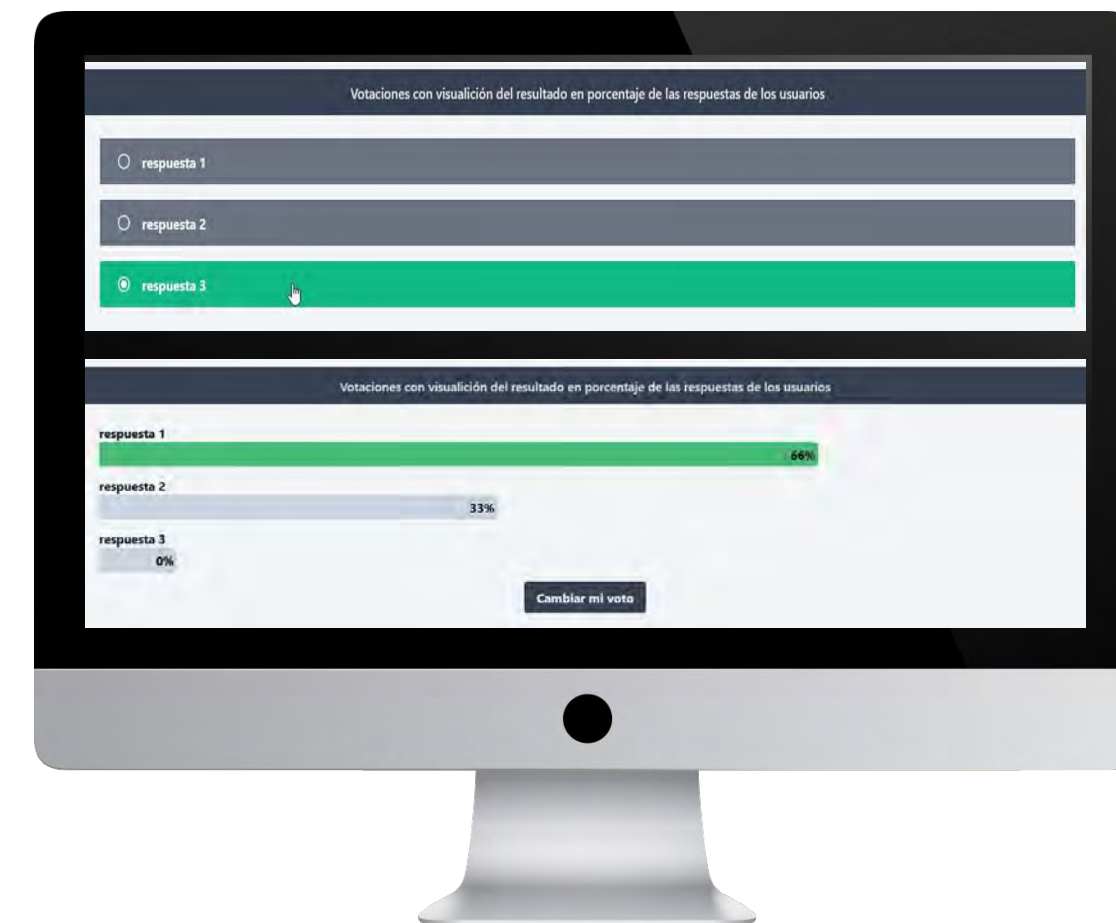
Votaciones con visualición del resultado en porcentaje de las respuestas de los usuarios

respuesta 1

respuesta 2

respuesta 3

Votaciones con visualición del resultado en porcentaje de las respuestas de los usuarios

respuesta 1
66%

respuesta 2
33%

respuesta 3
0%

Cambiar mi voto